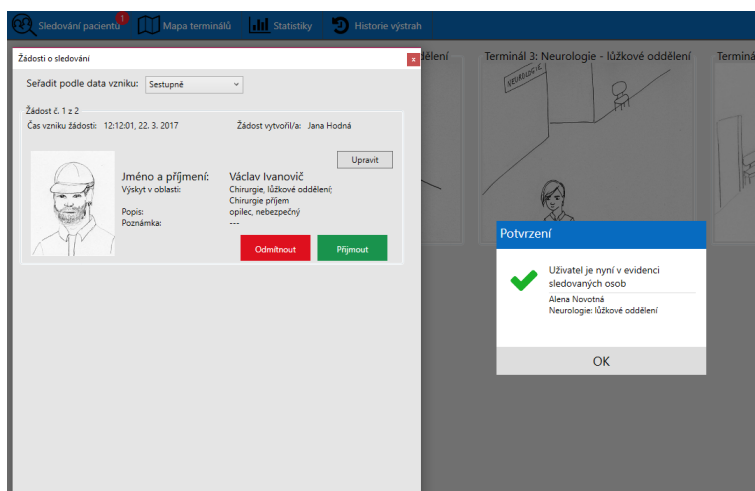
Sledování pacientů 1 Mapa terminálů Statistiky Historie výstrah

Žádosti o sledování x

Seřadit podle data vzniku: Sestupně

Žádost č. 1 z 2

Čas vzniku žádosti: 12:12:01, 22. 3. 2017 Žádost vytvořil/a: Jana Hodná

Upravit

Jméno a příjmení: Václav Ivanovič

Výskyt v oblasti: Chirurgie, lůžkové oddělení; Chirurgie příjem

Popis: opilec, nebezpečný

Poznámka: ---

Odmítnout Přijmout

dělení

Terminál 3: Neurologie - lůžkové oddělení

Termi

NEUROLOGIE

Potvrzení

Uživatel je nyní v evidenci sledovaných osob

Alena Novotná
Neurologie: lůžkové oddělení

OK